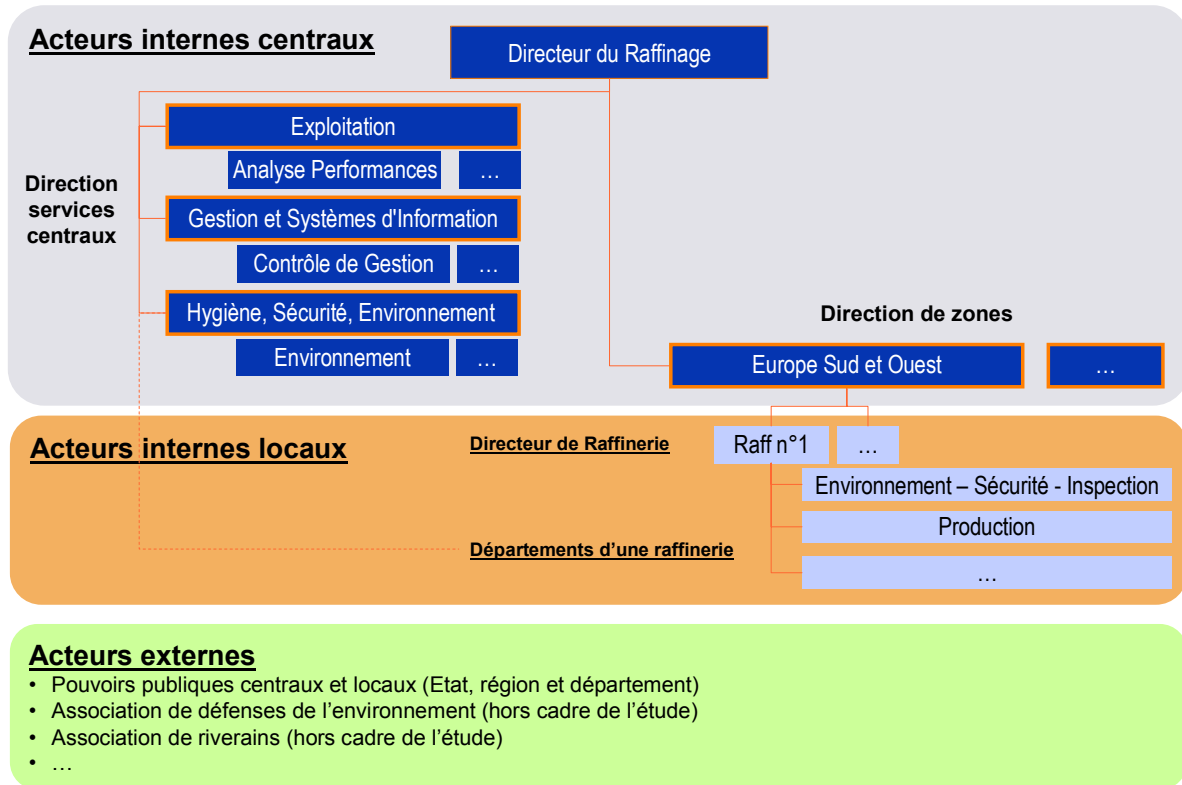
Acteurs internes centraux

Directeur du Raffinage

Direction services centraux

Exploitation

Analyse Performances

…

Gestion et Systèmes d'Information

Contrôle de Gestion

…

Hygiène, Sécurité, Environnement

Environnement

…

Direction de zones

Europe Sud et Ouest

…

Acteurs internes locaux

Directeur de Raffinerie

Raff n°1

…

Environnement – Sécurité - Inspection

Production

…

Départements d'une raffinerie

Acteurs externes

• Pouvoirs publiques centraux et locaux (Etat, région et département)
• Association de défenses de l'environnement (hors cadre de l'étude)
• Association de riverains (hors cadre de l'étude)
• …